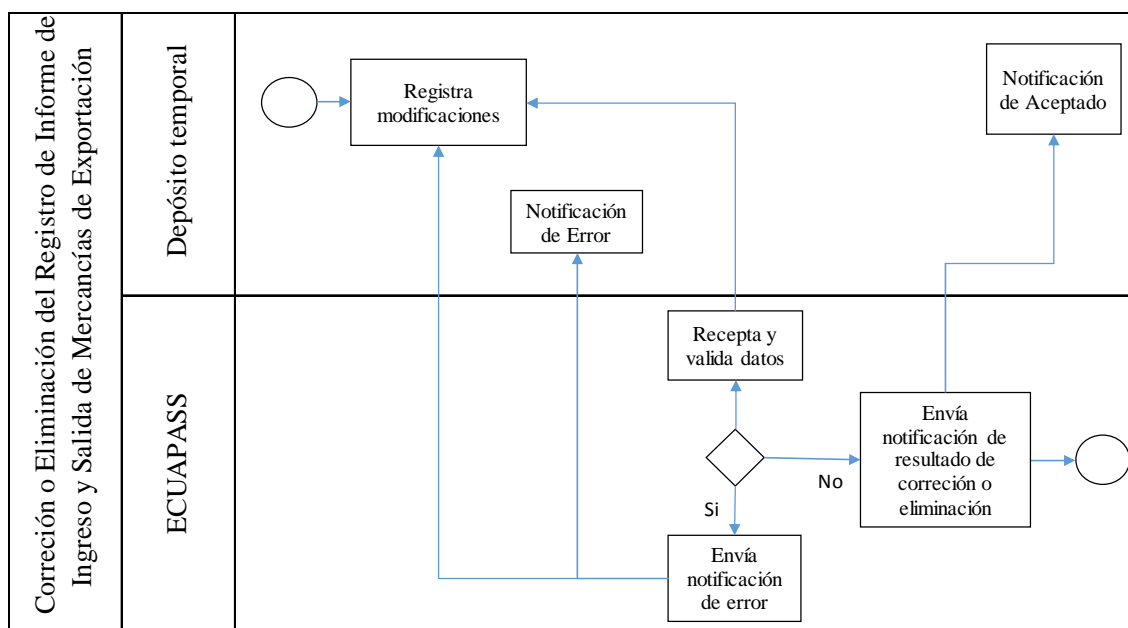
Correción o Eliminación del Registro de Informe de Ingreso y Salida de Mercancías de Exportación

Depósito temporal

Registra modificaciones

Notificación de Aceptado

Notificación de Error

ECUAPASS

Recepta y valida datos

Envía notificación de resultado de correción o eliminación

No

Si

Envía notificación de error